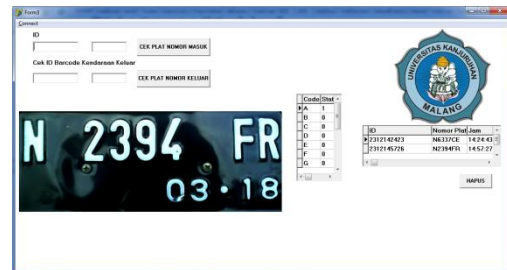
Form1
Connect
ID
CEK PLAT NOMOR MASUK
Cek ID Barcode Kendaraan Keluar
CEK PLAT NOMOR KELUAR

N 2394 FR
03 · 18

| Code | Stat |
|---|---|
| A | 1 |
| B | 0 |
| C | 0 |
| D | 0 |
| E | 0 |
| F | 0 |
| G | 0 |

UNIVERSITAS KANJURUHAN
MALANG

| ID | Nomor Plat | Jam |
|---|---|---|
| 2312142423 | N6337CE | 14:24:43 |
| 2312145726 | N2394FR | 14:57:27 |

HAPUS